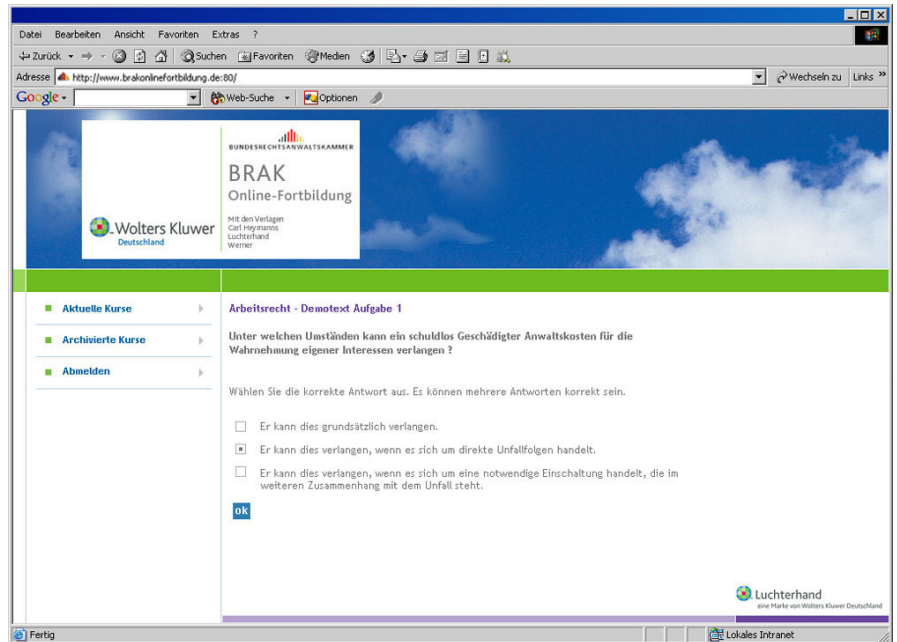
Datei Bearbeiten Ansicht Favoriten Extras ?

Zurück Suchen Favoriten Medien

Adresse http://www.brakonlinefortbildung.de:80/ Wechseln zu Links »

Google Web-Suche Optionen

Wolters Kluwer Deutschland

BUNDESRECHTSANWALTSKAMMER
BRAK
Online-Fortbildung
Mit den Verlagen
Carl Heymanns
Luchterhand
Werner

Aktuelle Kurse
Archivierte Kurse
Abmelden

Arbeitsrecht - Demotext Aufgabe 1

Unter welchen Umständen kann ein schuldlos Geschädigter Anwaltskosten für die Wahrnehmung eigener Interessen verlangen ?

Wählen Sie die korrekte Antwort aus. Es können mehrere Antworten korrekt sein.

Er kann dies grundsätzlich verlangen.

Er kann dies verlangen, wenn es sich um direkte Unfallfolgen handelt.

Er kann dies verlangen, wenn es sich um eine notwendige Einschaltung handelt, die im weiteren Zusammenhang mit dem Unfall steht.

ok

Luchterhand
eine Marke von Wolters Kluwer Deutschland

Fertig
Lokales Intranet